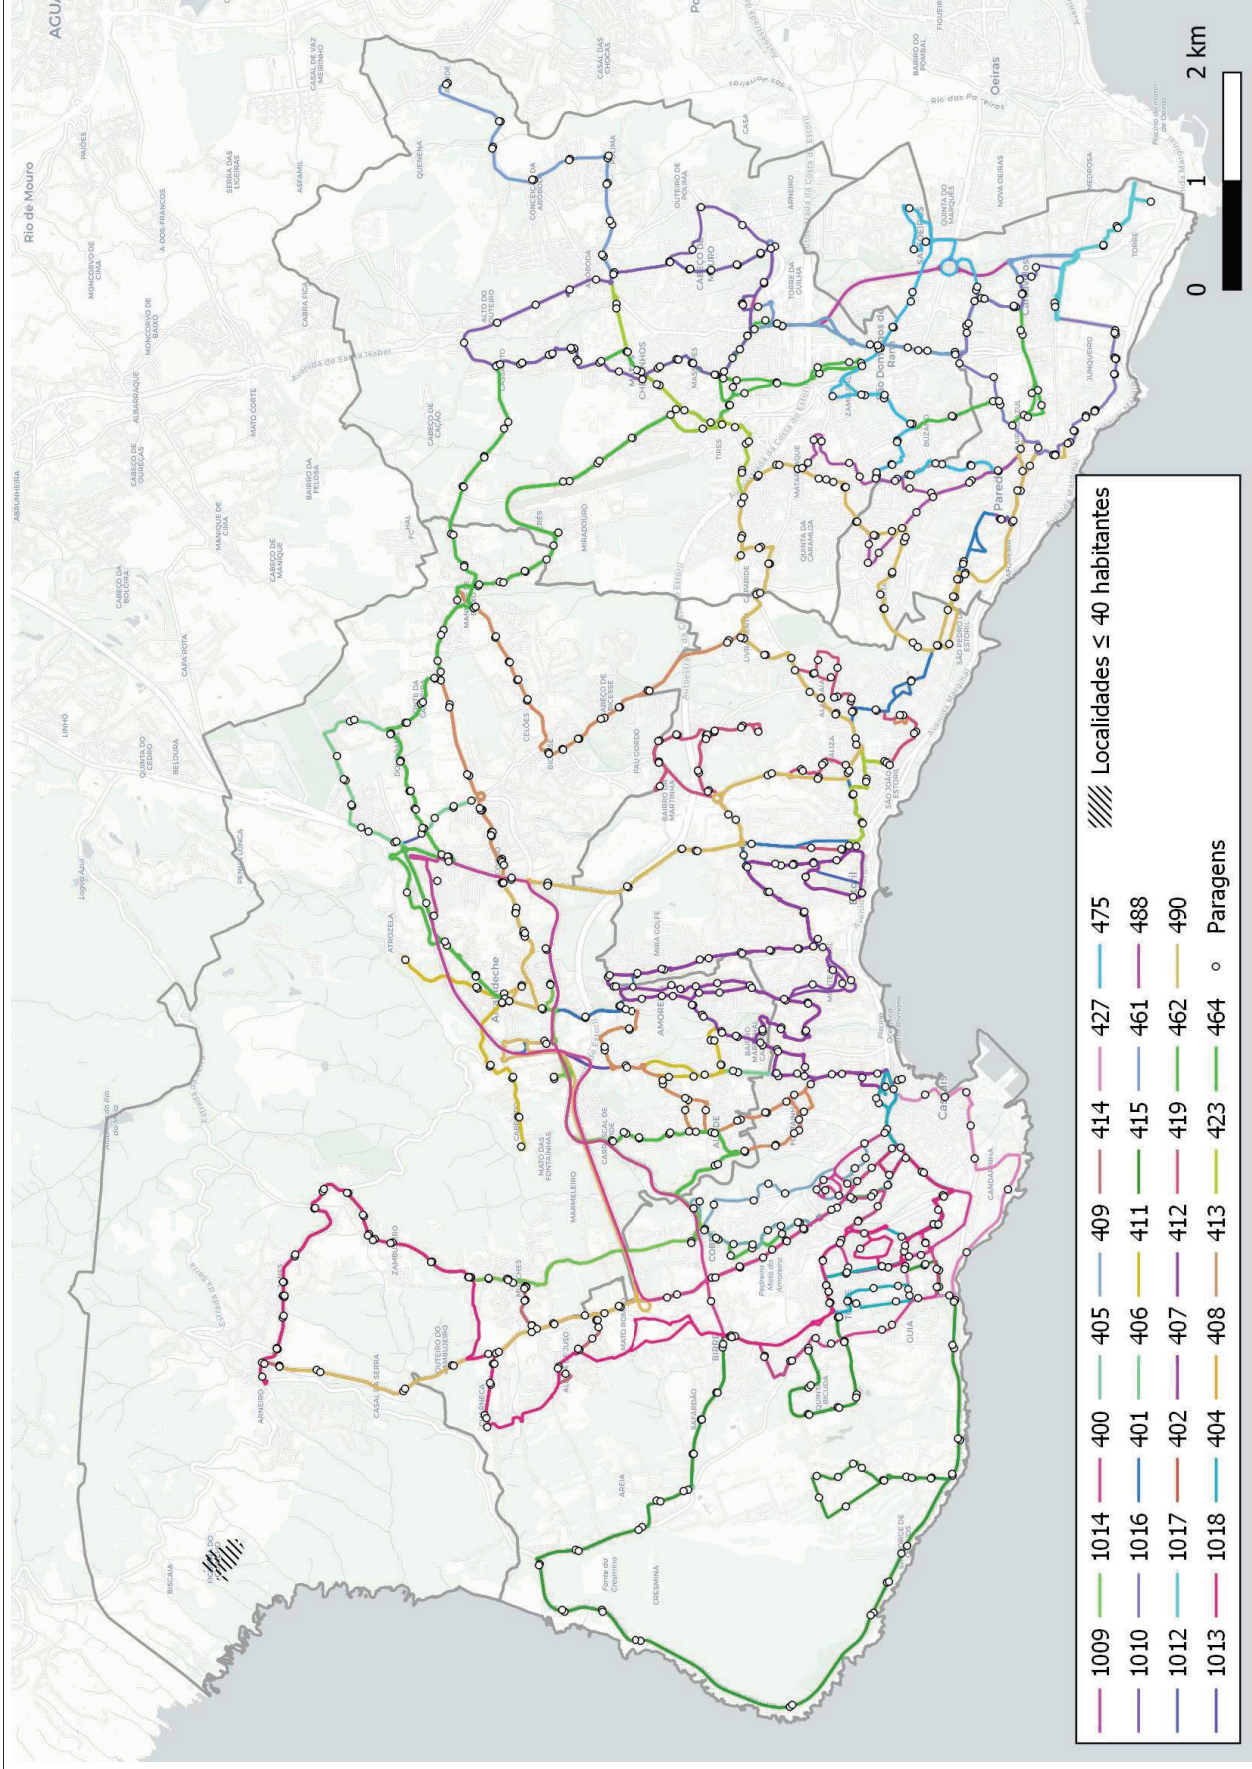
0 1 2 km

Localidades ≤ 40 habitantes

| 1009 | 1014 | 400 | 405 | 409 | 414 | 427 | 475 |
|---|---|---|---|---|---|---|---|
| 1010 | 1016 | 401 | 406 | 411 | 415 | 461 | 488 |
| 1012 | 1017 | 402 | 407 | 412 | 419 | 462 | 490 |
| 1013 | 1018 | 404 | 408 | 413 | 423 | 464 | Paragens |

Rio de Mouro
Oeiras
Cascais
Alcabideche
São Domingos de Rana
Parede
Carcavelos
Estoril
São João do Estoril
São Pedro do Estoril
Guia
Areia
Cresmina
Malveira
Zambujeiro
Arneiro
Biscaia
Abuxarda
Janes
Murches
Birre
Torre
Alcoitão
Amoreira
Manique
Tires
Trajouce
Outeiro de Polima
Cabeço de Mouro
Conceição da Abóboda
Quenena
Junqueiro
Torre da Aguilha
Matarraque
Quinta da Carreira
Bairro da Martinha
Pau Cordo
Celões
Mira Golfe
Mato das Fontainhas
Marmeleiro
Casal da Serra
Outeiro de Zambujeiro
Areia
Sassoeiros
Nova Oeiras
Medrosa
Quinta do Marquês
Atrozela
Linhó
Beloura
Quinta do Cedro
Abrunheira
Albarraque
Manique de Cima
Cabeço de Manique
Cabra Figa
Mato Cortes
Avenida de Santa Isabel